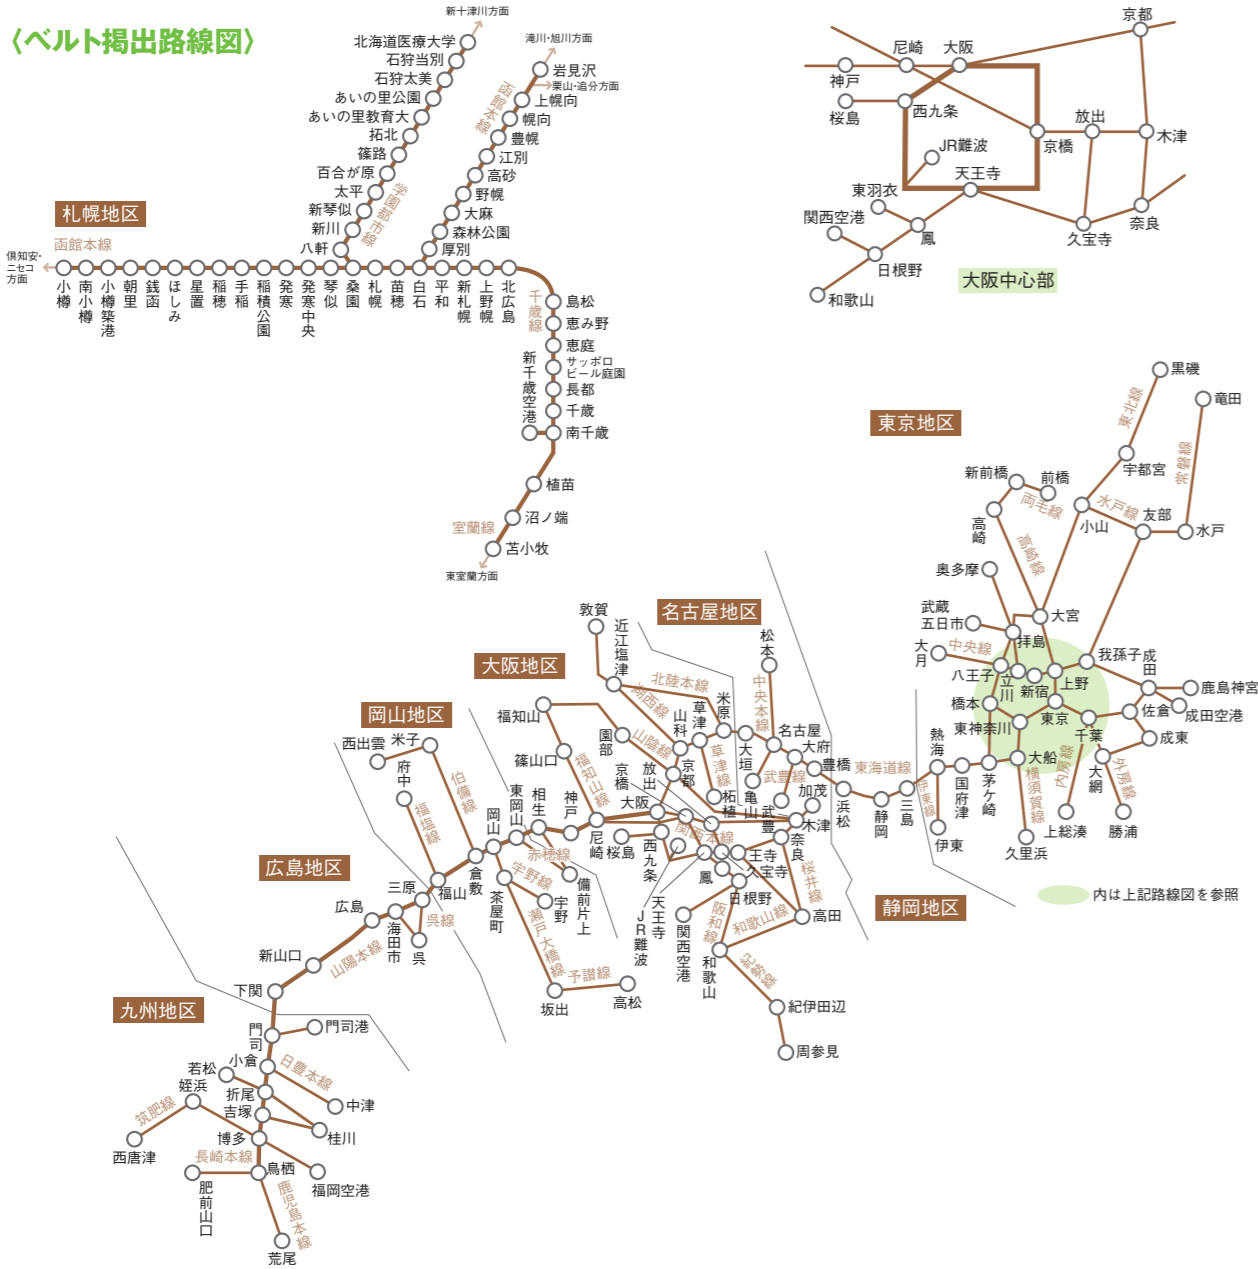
〈ベルト掲出路線図〉

新十津川方面
北海道医療大学
石狩当別
石狩太美
あいの里公園
あいの里教育大
拓北
篠路
百合が原
太平
新琴似
新川
八軒
学園都市線

滝川・旭川方面
岩見沢
栗山・追分方面
上幌向
幌向
豊幌
江別
高砂
野幌
大麻
森林公園
厚別
函館本線

札幌地区
函館本線
倶知安・ニセコ方面
小樽
南小樽
小樽築港
朝里
銭函
ほしみ
星置
稲穂
手稲
稲積公園
発寒
発寒中央
琴似
桑園
札幌
苗穂
白石
平和
新札幌
上野幌
北広島

千歳線
島松
恵み野
恵庭
サッポロビール庭園
長都
千歳
南千歳
新千歳空港
植苗
沼ノ端
苫小牧
室蘭線
東室蘭方面

京都
尼崎
大阪
神戸
西九条
桜島
JR難波
京橋
放出
木津
天王寺
東羽衣
関西空港
鳳
久宝寺
奈良
日根野
和歌山
大阪中心部

東京地区
黒磯
竜田
東北線
常磐線
宇都宮
新前橋
前橋
両毛線
水戸線
友部
水戸
小山
高崎
高崎線
奥多摩
大宮
武蔵五日市
拝島
大月
中央線
八王子
立川
新宿
上野
我孫子
成田
鹿島神宮
佐倉
成田空港
橋本
東神奈川
東京
千葉
成東
熱海
国府津
茅ケ崎
大船
横須賀線
内房線
大網
外房線
伊東線
伊東
久里浜
上総湊
勝浦
内は上記路線図を参照

名古屋地区
敦賀
近江塩津
北陸本線
湖西線
米原
松本
中央本線
山科
草津
大垣
名古屋
大府
草津線
武豊線
豊橋
東海道線
浜松
静岡
三島
加茂
亀山
柘植
武豊
静岡地区

大阪地区
福知山
篠山口
園部
山陰線
福知山線
京都
京橋
放出
大阪
神戸
尼崎
桜島
西九条
関西本線
王寺
久宝寺
奈良
桜井線
天王寺
JR難波
鳳
日根野
関西空港
阪和線
和歌山線
高田
和歌山
紀勢線
紀伊田辺
周参見

岡山地区
西出雲
米子
府中
伯備線
福塩線
東岡山
相生
岡山
赤穂線
倉敷
宇野線
茶屋町
宇野
備前片上
瀬戸大橋線
予讃線
坂出
高松

広島地区
三原
福山
広島
海田市
呉
呉線
新山口
山陽本線
下関

九州地区
門司
門司港
小倉
日豊本線
若松
折尾
中津
吉塚
桂川
筑肥線
姪浜
博多
西唐津
長崎本線
鳥栖
福岡空港
肥前山口
鹿児島本線
荒尾